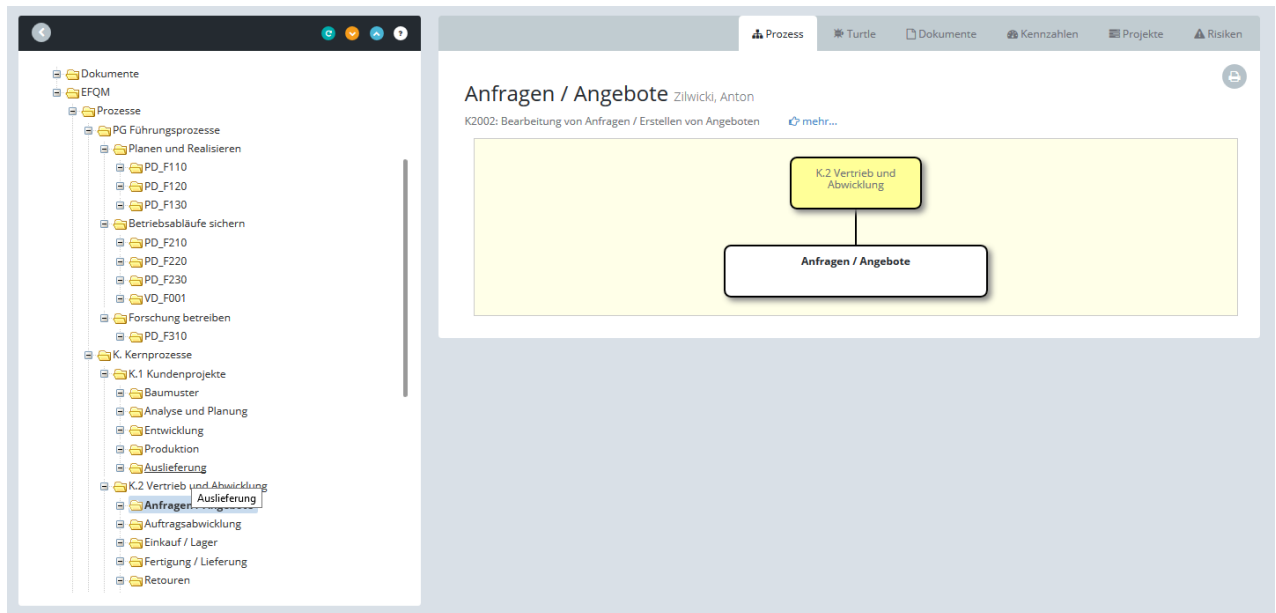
Dokumente
EFQM
Prozesse
PG Führungsprozesse
Planen und Realisieren
PD_F110
PD_F120
PD_F130
Betriebsabläufe sichern
PD_F210
PD_F220
PD_F230
VD_F001
Forschung betreiben
PD_F310
K. Kernprozesse
K.1 Kundenprojekte
Baumuster
Analyse und Planung
Entwicklung
Produktion
Auslieferung
K.2 Vertrieb und Abwicklung
Anfragen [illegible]
Auslieferung
Auftragsabwicklung
Einkauf / Lager
Fertigung / Lieferung
Retouren

Prozess
Turtle
Dokumente
Kennzahlen
Projekte
Risiken

Anfragen / Angebote Zilwicki, Anton

K2002: Bearbeitung von Anfragen / Erstellen von Angeboten

mehr...

K.2 Vertrieb und Abwicklung

Anfragen / Angebote